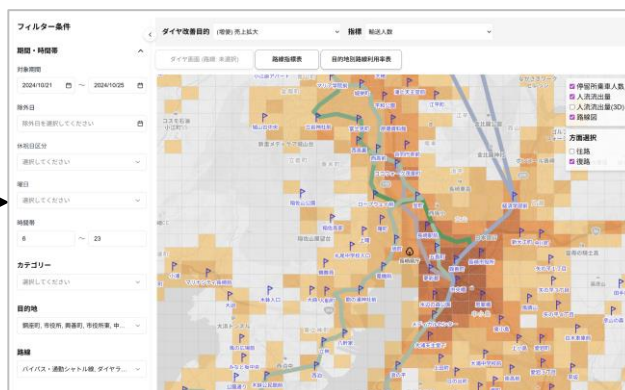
フィルター条件

期間・時間帯

対象期間

2024/10/21 ～ 2024/10/25

除外日

除外日を選択してください

休祝日区分

選択してください

曜日

選択してください

時間帯

6 ～ 23

カテゴリー

選択してください

目的地

鶴亀町, 市役所, 鶴亀町, 市役所東, 中...

路線

バイパス・通勤シャトル線, ダイヤラ...

ダイヤ改善目的 (増便) 売上拡大

指標 輸送人数

ダイヤ画面 (路線 未選択)

路線指標表

目的地別路線利用率表

停留所乗車人数
人流流出量
人流流出量(3D)
路線図

方面選択
往路
復路